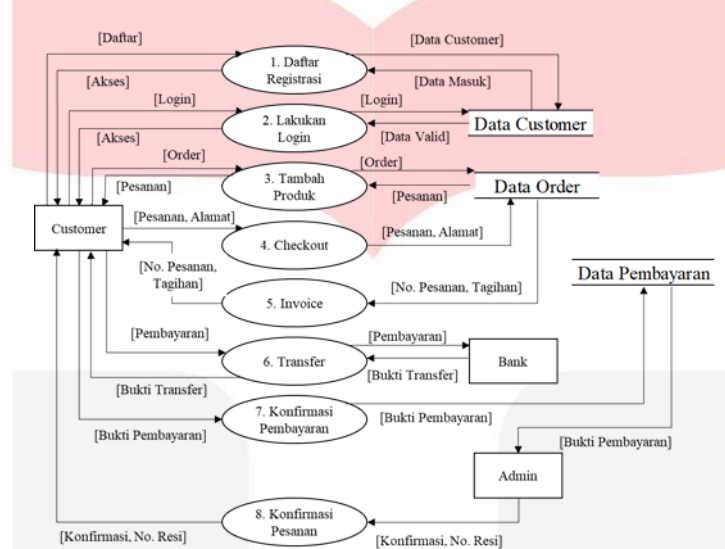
[Daftar]
[Data Customer]
1. Daftar Registrasi
[Akses]
[Data Masuk]
[Login]
[Login]
2. Lakukan Login
Data Customer
[Akses]
[Data Valid]
[Order]
[Order]
3. Tambah Produk
Data Order
[Pesanan]
[Pesanan]
Customer
[Pesanan, Alamat]
4. Checkout
[Pesanan, Alamat]
[No. Pesanan, Tagihan]
Data Pembayaran
5. Invoice
[No. Pesanan, Tagihan]
[Pembayaran]
[Pembayaran]
6. Transfer
Bank
[Bukti Transfer]
[Bukti Transfer]
7. Konfirmasi Pembayaran
[Bukti Pembayaran]
[Bukti Pembayaran]
[Bukti Pembayaran]
Admin
8. Konfirmasi Pesanan
[Konfirmasi, No. Resi]
[Konfirmasi, No. Resi]